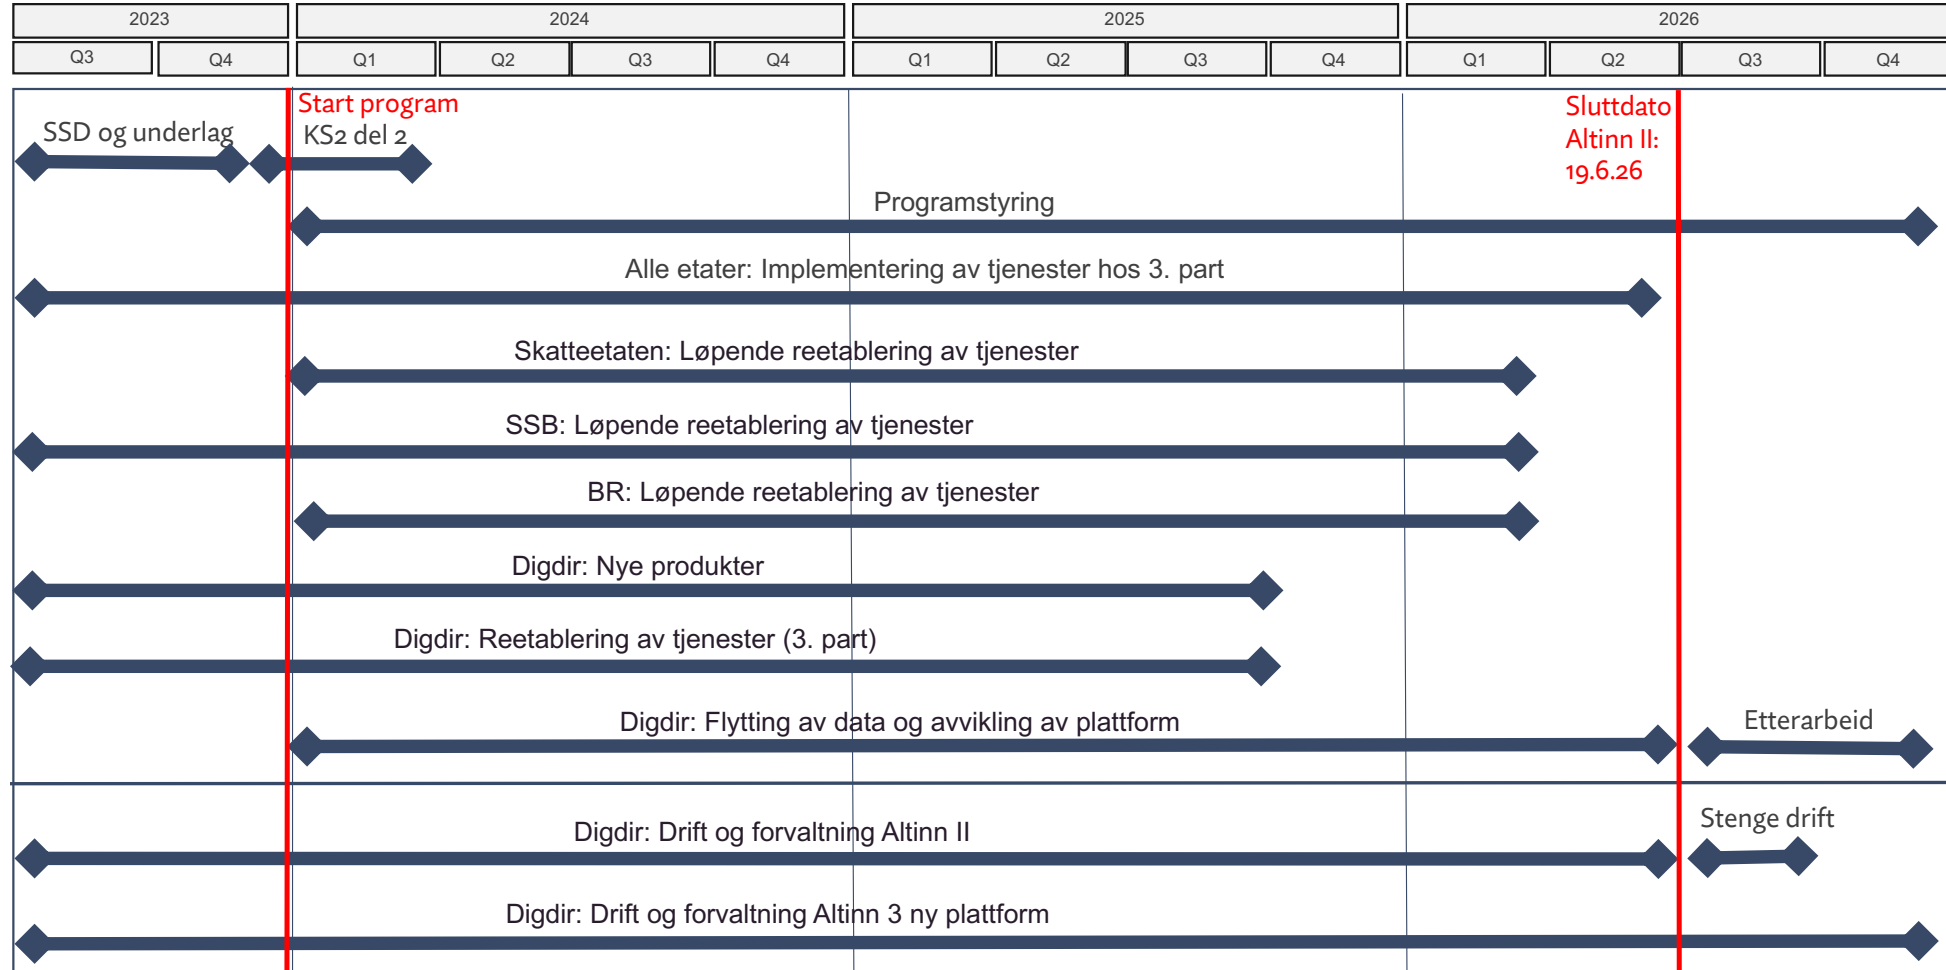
| 2023 | | 2024 | | | | 2025 | | | | 2026 | | | |
|---|---|---|---|---|---|---|---|---|---|---|---|---|---|
| Q3 | Q4 | Q1 | Q2 | Q3 | Q4 | Q1 | Q2 | Q3 | Q4 | Q1 | Q2 | Q3 | Q4 |

Start program

SSD og underlag

KS2 del 2

Sluttdato Altinn II: 19.6.26

Programstyring

Alle etater: Implementering av tjenester hos 3. part

Skatteetaten: Løpende reetablering av tjenester

SSB: Løpende reetablering av tjenester

BR: Løpende reetablering av tjenester

Digdir: Nye produkter

Digdir: Reetablering av tjenester (3. part)

Digdir: Flytting av data og avvikling av plattform

Etterarbeid

Digdir: Drift og forvaltning Altinn II

Stenge drift

Digdir: Drift og forvaltning Altinn 3 ny plattform